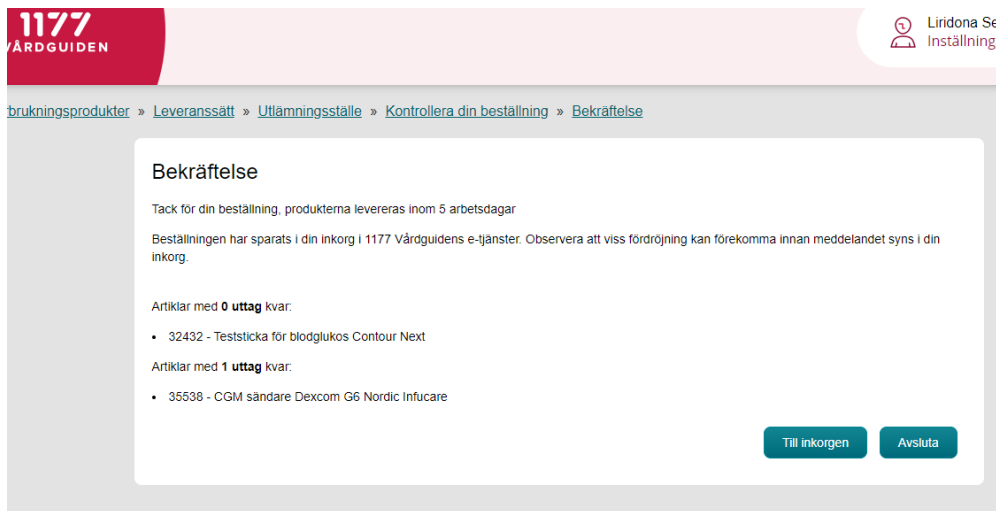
1177
VÅRDGUIDEN

Liridona Se
Inställning

rbrukningsprodukter » Leveranssätt » Utlämningsställe » Kontrollera din beställning » Bekräftelse

Bekräftelse

Tack för din beställning, produkterna levereras inom 5 arbetsdagar

Beställningen har sparats i din inkorg i 1177 Vårdguidens e-tjänster. Observera att viss fördröjning kan förekomma innan meddelandet syns i din inkorg.

Artiklar med **0 uttag** kvar:

- 32432 - Teststicka för blodglukos Contour Next

Artiklar med **1 uttag** kvar:

- 35538 - CGM sändare Dexcom G6 Nordic Infucare

Till inkorgen

Avsluta